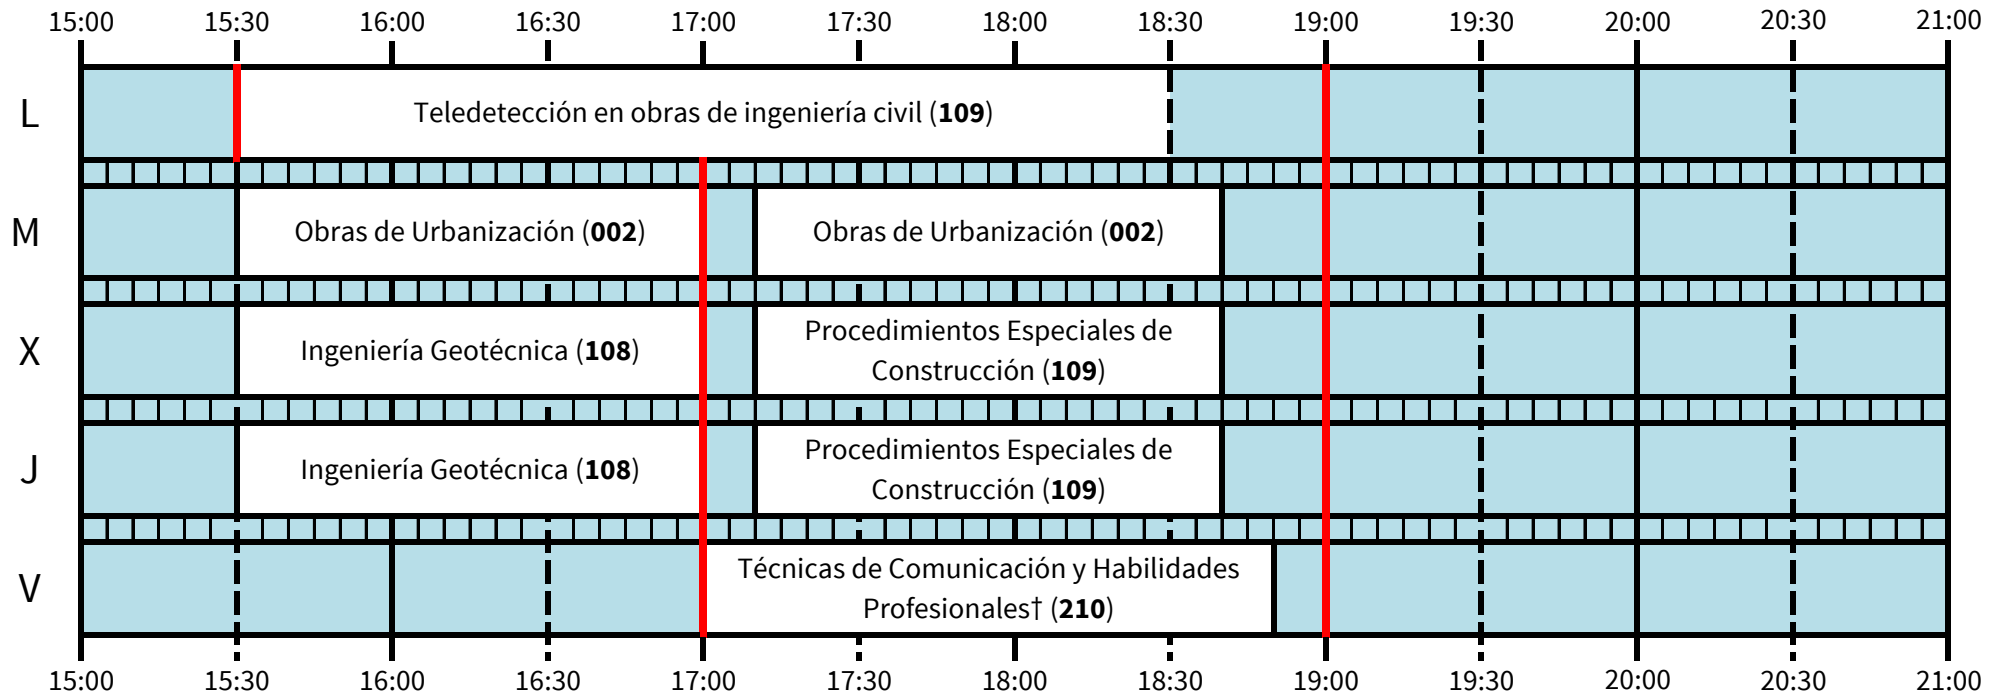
| | 15:00 | 15:30 | 16:00 | 16:30 | 17:00 | 17:30 | 18:00 | 18:30 | 19:00 | 19:30 | 20:00 | 20:30 | 21:00 |
|---|---|---|---|---|---|---|---|---|---|---|---|---|---|
| L | | Teledetección en obras de ingeniería civil (**109**) | | | | | | | | | | | |
| M | | Obras de Urbanización (**002**) | | | Obras de Urbanización (**002**) | | | | | | | | |
| X | | Ingeniería Geotécnica (**108**) | | | Procedimientos Especiales de Construcción (**109**) | | | | | | | | |
| J | | Ingeniería Geotécnica (**108**) | | | Procedimientos Especiales de Construcción (**109**) | | | | | | | | |
| V | | | | | Técnicas de Comunicación y Habilidades Profesionales† (**210**) | | | | | | | | |

15:00 15:30 16:00 16:30 17:00 17:30 18:00 18:30 19:00 19:30 20:00 20:30 21:00